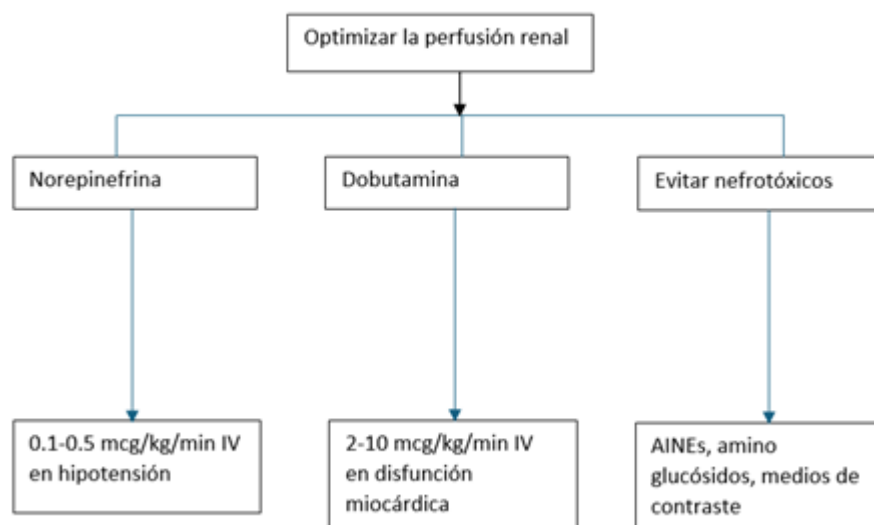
Optimizar la perfusión renal

Norepinefrina

Dobutamina

Evitar nefrotóxicos

0.1-0.5 mcg/kg/min IV en hipotensión

2-10 mcg/kg/min IV en disfunción miocárdica

AINEs, amino glucósidos, medios de contraste